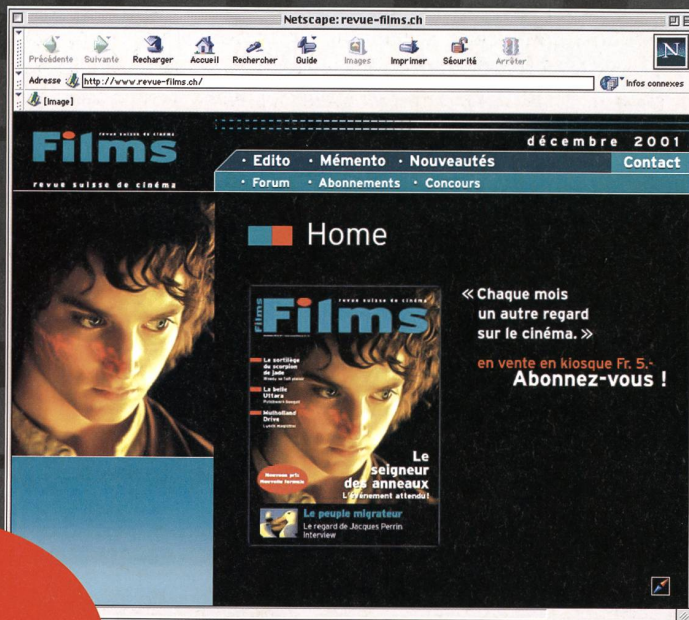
Netscape: revue-films.ch

Précédente Suivante Recharger Accueil Rechercher Guide Images Imprimer Sécurité Arrêter

Adresse http://www.revue-films.ch/

Infos connexes

[Image]

Films
revue suisse de cinéma

décembre 2001

· Edito · Mémento · Nouveautés

Contact

· Forum · Abonnements · Concours

Home

revue suisse de cinéma
Films

Le sortilège du scorpion de jade
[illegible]

La belle Ultara
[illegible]

Mulholland Drive
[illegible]

Nouveau prix Nouvelle formule

Le seigneur des anneaux
L'événement attendu!

Le peuple migrateur
Le regard de Jacques Perrin
Interview

« Chaque mois un autre regard sur le cinéma. »

en vente en kiosque Fr. 5.-
Abonnez-vous !